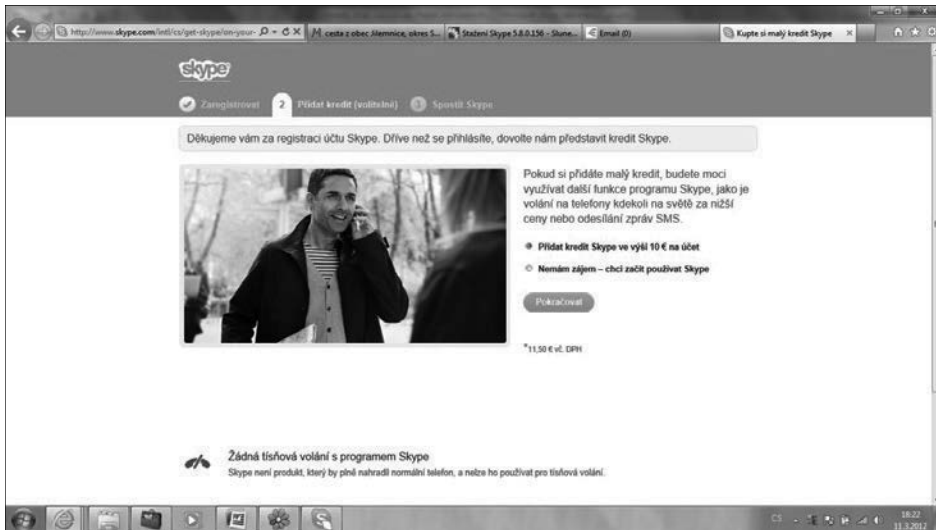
http://www.skype.com/intl/cs/get-skype/on-your-
cesta z obec Jilemnice, okres S...
Stažení Skype 5.8.0.156 - Slune...
Email (0)
Kupte si malý kredit Skype

skype

Zaregistrovat
2 Přidat kredit (volitelné)
3 Spustit Skype

Děkujeme vám za registraci účtu Skype. Dříve než se přihlásíte, dovolte nám představit kredit Skype.

Pokud si přidáte malý kredit, budete moci využívat další funkce programu Skype, jako je volání na telefony kdekoli na světě za nižší ceny nebo odesílání zpráv SMS.

Přidat kredit Skype ve výši 10 € na účet

Nemám zájem – chci začít používat Skype

Pokračovat

*11,50 € vč. DPH

Žádná tísňová volání s programem Skype
Skype není produkt, který by plně nahradil normální telefon, a nelze ho používat pro tísňová volání.

CS
18:22
11.3.2012